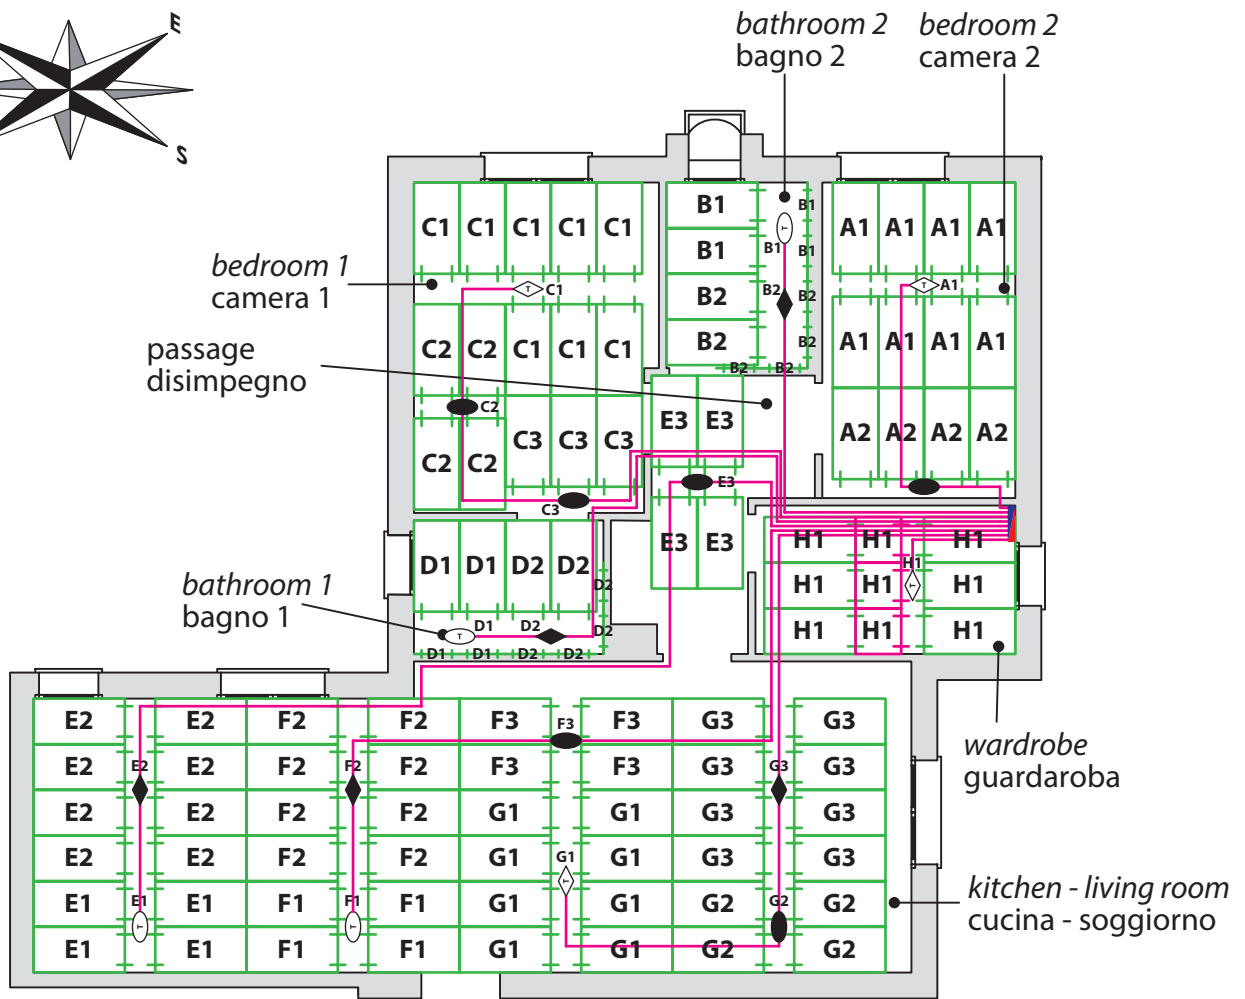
E
S

bathroom 2
bagno 2

bedroom 2
camera 2

bedroom 1
camera 1

passage
disimpegno

bathroom 1
bagno 1

wardrobe
guardaroba

kitchen - living room
cucina - soggiorno

C1 C1 C1 C1 C1
C1
C2 C2 C1 C1 C1
C2
C2 C2 C3 C3 C3
C3

B1 B1
B1 B1 B1
B2 B2 B2
B2 B2
B2 B2

A1 A1 A1 A1
A1
A1 A1 A1 A1
A2 A2 A2 A2

E3 E3
E3
E3 E3

D1 D1 D2 D2
D2
D1 D2 D2
D1 D1 D2 D2

H1 H1 H1
H1
H1 H1 H1
H1 H1 H1

E2 E2 F2 F2 F3 F3 F3 G3 G3
E2 E2 E2 F2 F2 F2 F3 F3 G3 G3 G3
E2 E2 F2 F2 G1 G1 G3 G3
E2 E2 F2 F2 G1 G1 G1 G3 G3
E1 E1 E1 F1 F1 F1 G1 G1 G2 G2 G2
E1 E1 F1 F1 G1 G1 G2 G2